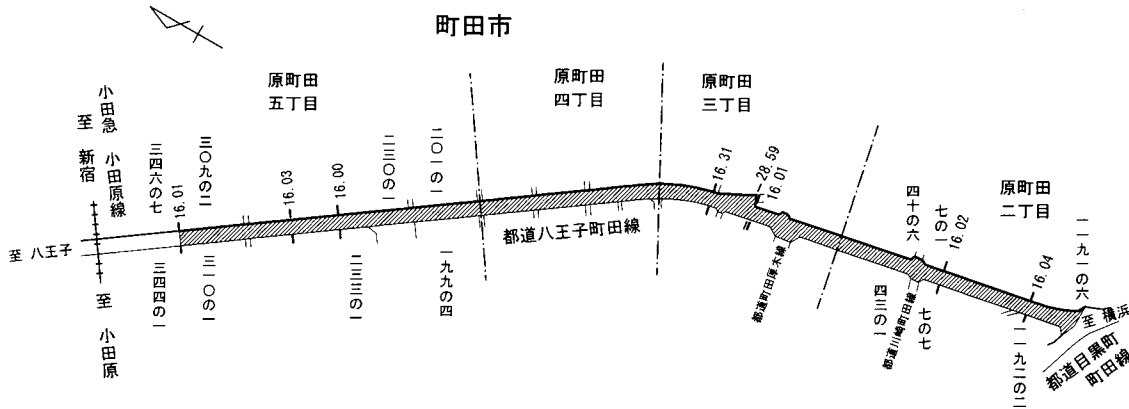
町田市

原町田
五丁目

原町田
四丁目

原町田
三丁目

原町田
二丁目

至 新宿
小田急 小田原線

至 小田原

至 八王子

三四六の七

三〇九の二

二三〇の一

二〇一の一

三四四の一

三一〇の一

二三三の一

一九九の四

16.01

16.03

16.00

16.31

28.59

16.01

都道八王子町田線

都道町田厚木線

四十の六

七の一

16.02

四三の一

都道川崎町田線

七の七

16.04

一一九一の六

一一九二の二

至 横浜

都道目黒町町田線